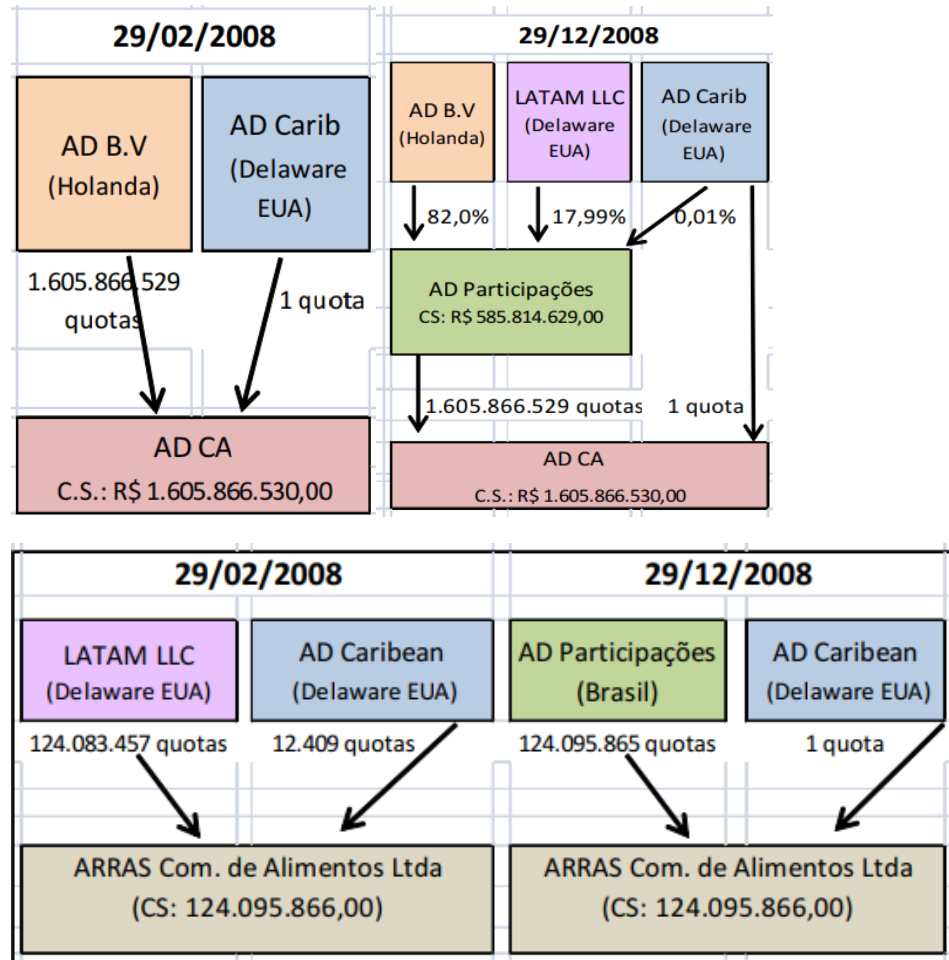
29/02/2008

AD B.V (Holanda)

AD Carib (Delaware EUA)

1.605.866.529 quotas

1 quota

AD CA
C.S.: R$ 1.605.866.530,00

29/12/2008

AD B.V (Holanda)

LATAM LLC (Delaware EUA)

AD Carib (Delaware EUA)

82,0%

17,99%

0,01%

AD Participações
CS: R$ 585.814.629,00

1.605.866.529 quotas

1 quota

AD CA
C.S.: R$ 1.605.866.530,00

29/02/2008

LATAM LLC (Delaware EUA)

AD Caribean (Delaware EUA)

124.083.457 quotas

12.409 quotas

ARRAS Com. de Alimentos Ltda
(CS: 124.095.866,00)

29/12/2008

AD Participações (Brasil)

AD Caribean (Delaware EUA)

124.095.865 quotas

1 quota

ARRAS Com. de Alimentos Ltda
(CS: 124.095.866,00)